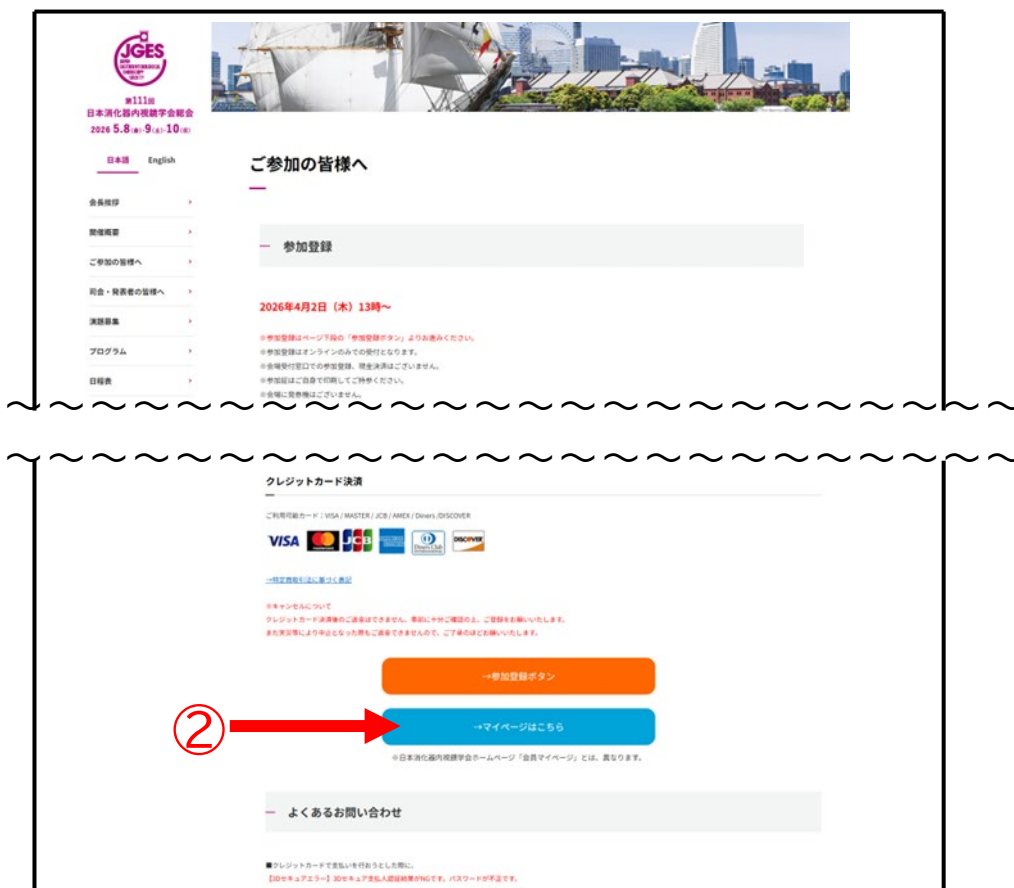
JGES

第111回
日本消化器内視鏡学会総会
2026 5.8(金)-9(土)-10(日)

日本語 English

会長挨拶
開催概要
ご参加の皆様へ
司会・発表者の皆様へ
演題募集
プログラム
日程表

ご参加の皆様へ

参加登録

2026年4月2日（木）13時～

※参加登録はページ下段の「参加登録ボタン」よりお進みください。
※参加登録はオンラインのみでの受付となります。
※会場受付窓口での参加登録、現金決済はございません。
※参加証はご自身で印刷してご持参ください。
※会場に発券機はございません。

クレジットカード決済

ご利用可能カード：VISA / MASTER / JCB / AMEX / Diners /DISCOVER

VISA JCB DISCOVER

→特定商取引法に基づく表記

※キャンセルについて
クレジットカード決済後のご返金はできません。事前に十分ご確認の上、ご登録をお願いいたします。
また天災等により中止となった際もご返金できませんので、ご了承のほどお願いいたします。

→参加登録ボタン

②

→マイページはこちら

※日本消化器内視鏡学会ホームページ「会員マイページ」とは、異なります。

よくあるお問い合わせ

■クレジットカードで支払いを行おうとした際に、
【3Dセキュアエラー】3Dセキュア本人認証結果がNGです。パスワードが不正です。